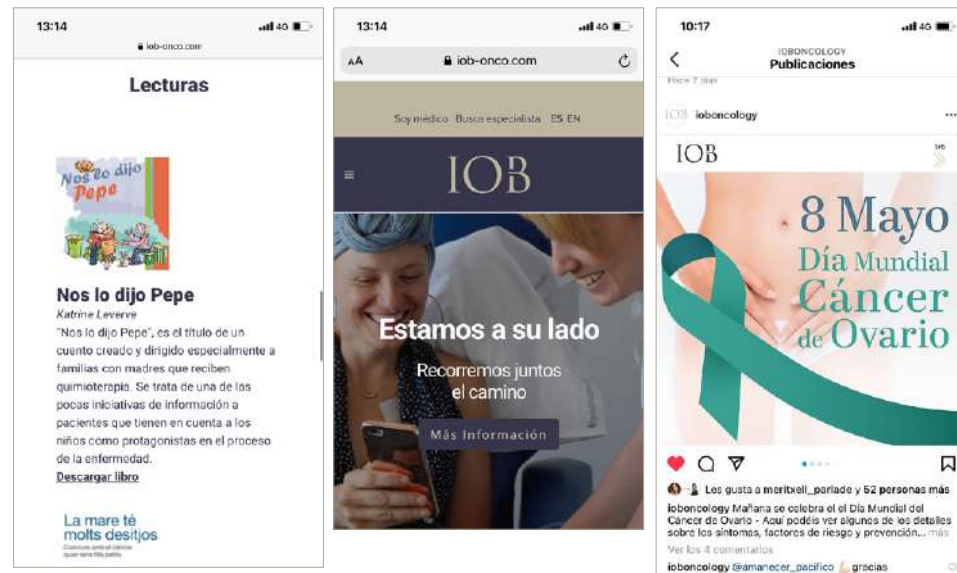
13:14
iob-onco.com

Lecturas

Nos lo dijo Pepe

Nos lo dijo Pepe
Katrine Leverve
"Nos lo dijo Pepe", es el título de un cuento creado y dirigido especialmente a familias con madres que reciben quimioterapia. Se trata de una de las pocas iniciativas de información a pacientes que tienen en cuenta a los niños como protagonistas en el proceso de la enfermedad.
Descargar libro

La mare té molts desitjos
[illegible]

13:14
AA iob-onco.com

Soy médico Busca especialista ES EN

IOB

Estamos a su lado
Recorremos juntos el camino
Más Información

10:17
IOBONCOLOGY
Publicaciones
Hace 2 días
IOB iobоncology
IOB
8 Mayo
Día Mundial
Cáncer
de Ovario

Les gusta a meritxell_pariade y 52 personas más
iobоncology Mañana se celebra el Día Mundial del Cáncer de Ovario - Aquí podéis ver algunos de los detalles sobre los síntomas, factores de riesgo y prevención... más
Ver los 4 comentarios
iobоncology @amanecer_pacifico gracias